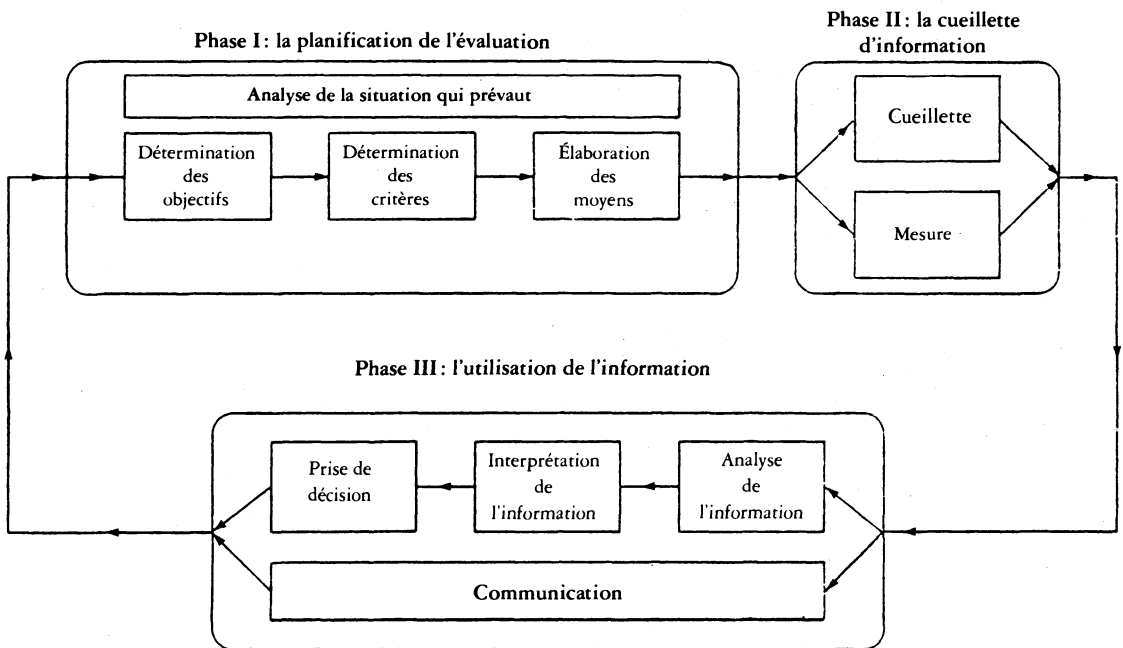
Phase I: la planification de l'évaluation

Analyse de la situation qui prévaut

Détermination des objectifs

Détermination des critères

Élaboration des moyens

Phase II: la cueillette d'information

Cueillette

Mesure

Phase III: l'utilisation de l'information

Prise de décision

Interprétation de l'information

Analyse de l'information

Communication